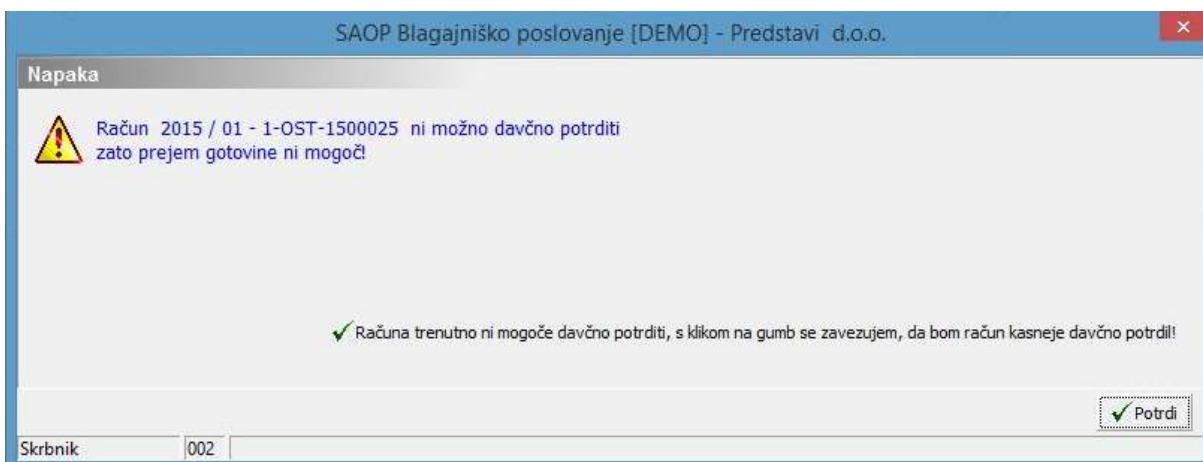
SAOP Blagajniško poslovanje [DEMO] - Predstavi d.o.o.

Napaka

Račun 2015 / 01 - 1-OST-1500025 ni možno davčno potrditi
zato prejem gotovine ni mogoč!

Računa trenutno ni mogoče davčno potrditi, s klikom na gumb se zavezujem, da bom račun kasneje davčno potrdil!

Potrdi

Skrbnik | 002